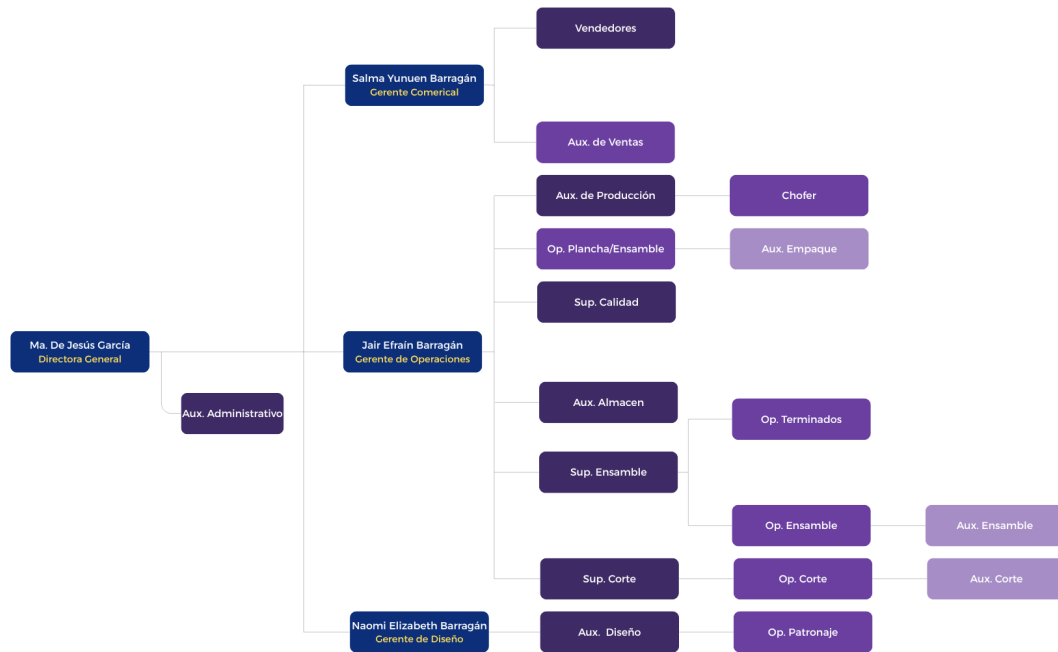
Ma. De Jesús García
Directora General

Aux. Administrativo

Salma Yunuen Barragán
Gerente Comerical

Vendedores

Aux. de Ventas

Jair Efraín Barragán
Gerente de Operaciones

Aux. de Producción

Chofer

Op. Plancha/Ensamble

Aux. Empaque

Sup. Calidad

Aux. Almacen

Sup. Ensamble

Op. Terminados

Op. Ensamble

Aux. Ensamble

Sup. Corte

Op. Corte

Aux. Corte

Naomi Elizabeth Barragán
Gerente de Diseño

Aux. Diseño

Op. Patronaje